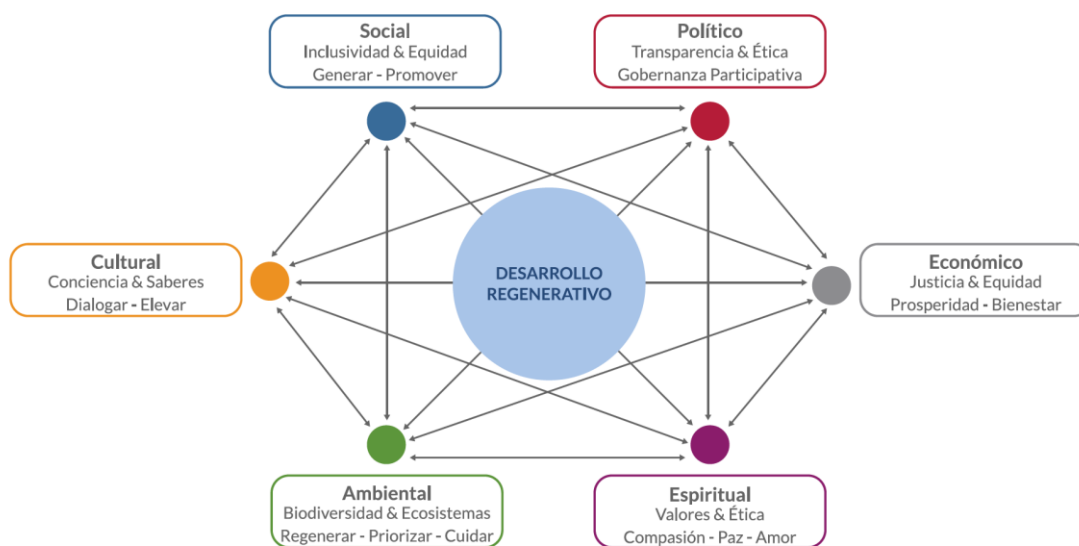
Social
Inclusividad & Equidad
Generar - Promover

Político
Transparencia & Ética
Gobernanza Participativa

Cultural
Conciencia & Saberes
Dialogar - Elevar

DESARROLLO REGENERATIVO

Económico
Justicia & Equidad
Prosperidad - Bienestar

Ambiental
Biodiversidad & Ecosistemas
Regenerar - Priorizar - Cuidar

Espiritual
Valores & Ética
Compasión - Paz - Amor